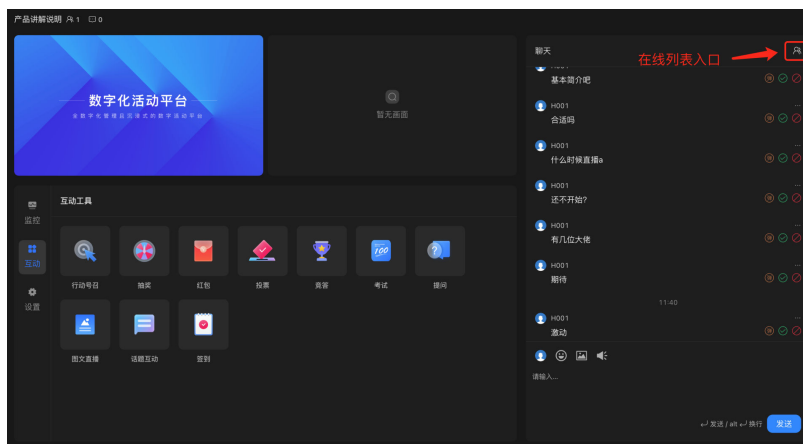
产品讲解说明 1 0

数字化活动平台

全数字化管理县沉浸式的数字活动平台

暂无画面

监控

互动

设置

互动工具

行动号召

抽奖

红包

投票

竞答

考试

提问

图文直播

话题互动

签到

聊天

在线列表入口

H001
基本简介吧

H001
合适吗

H001
什么时候直播a

H001
还不开始?

H001
有几位大佬

H001
期待

11:40

H001
激动

请输入...

发送 / alt 换行

发送